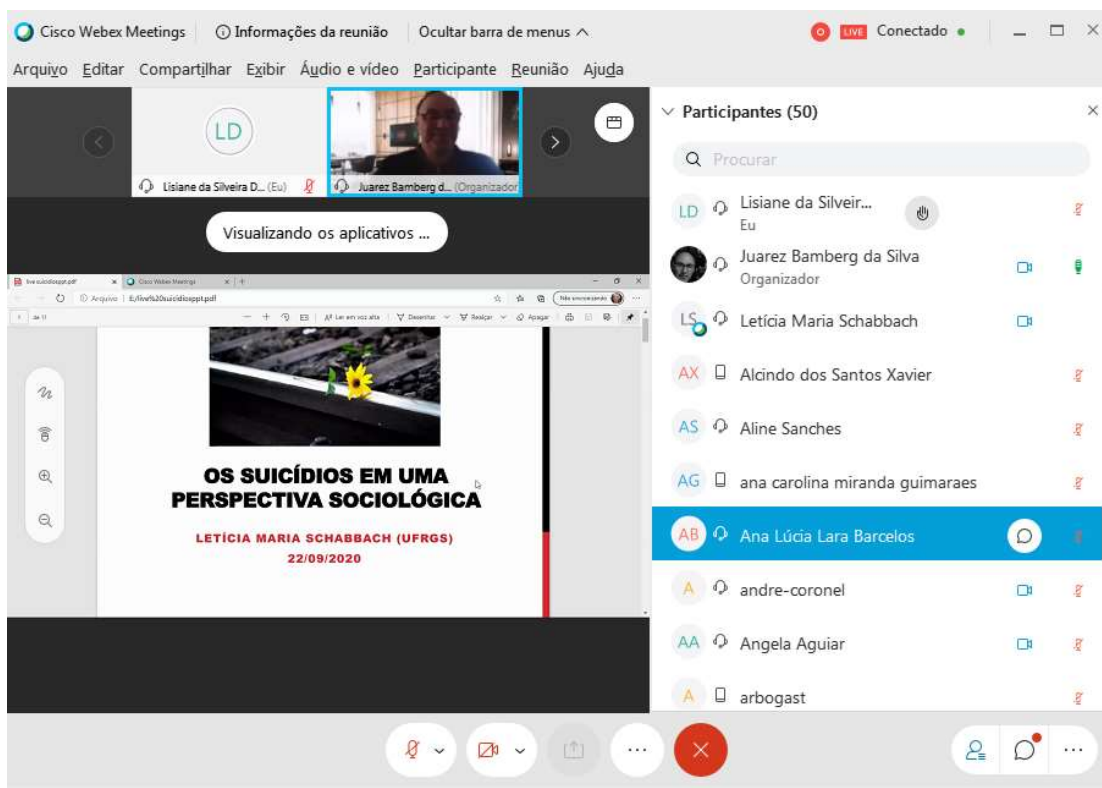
Cisco Webex Meetings | Informações da reunião | Ocultar barra de menus ^ LIVE Conectado

Arquivo Editar Compartilhar Exibir Áudio e vídeo Participante Reunião Ajuda

LD
Lisiane da Silveira D... (Eu)
Juarez Bamberg d... (Organizador)

Visualizando os aplicativos ...

live suicidioppt.pdf | Cisco Webex Meetings
Arquivo | E:/live%20suicidioppt.pdf
de 11
Ler em voz alta | Desenhar | Realçar | Apagar

OS SUICÍDIOS EM UMA PERSPECTIVA SOCIOLÓGICA

LETÍCIA MARIA SCHABBACH (UFRGS)
22/09/2020

Participantes (50)

Procurar

LD Lisiane da Silveir... Eu
Juarez Bamberg da Silva Organizador
LS Letícia Maria Schabbach
AX Alcindo dos Santos Xavier
AS Aline Sanches
AG ana carolina miranda guimaraes
AB Ana Lúcia Lara Barcelos
A andre-coronel
AA Angela Aguiar
A arbogast